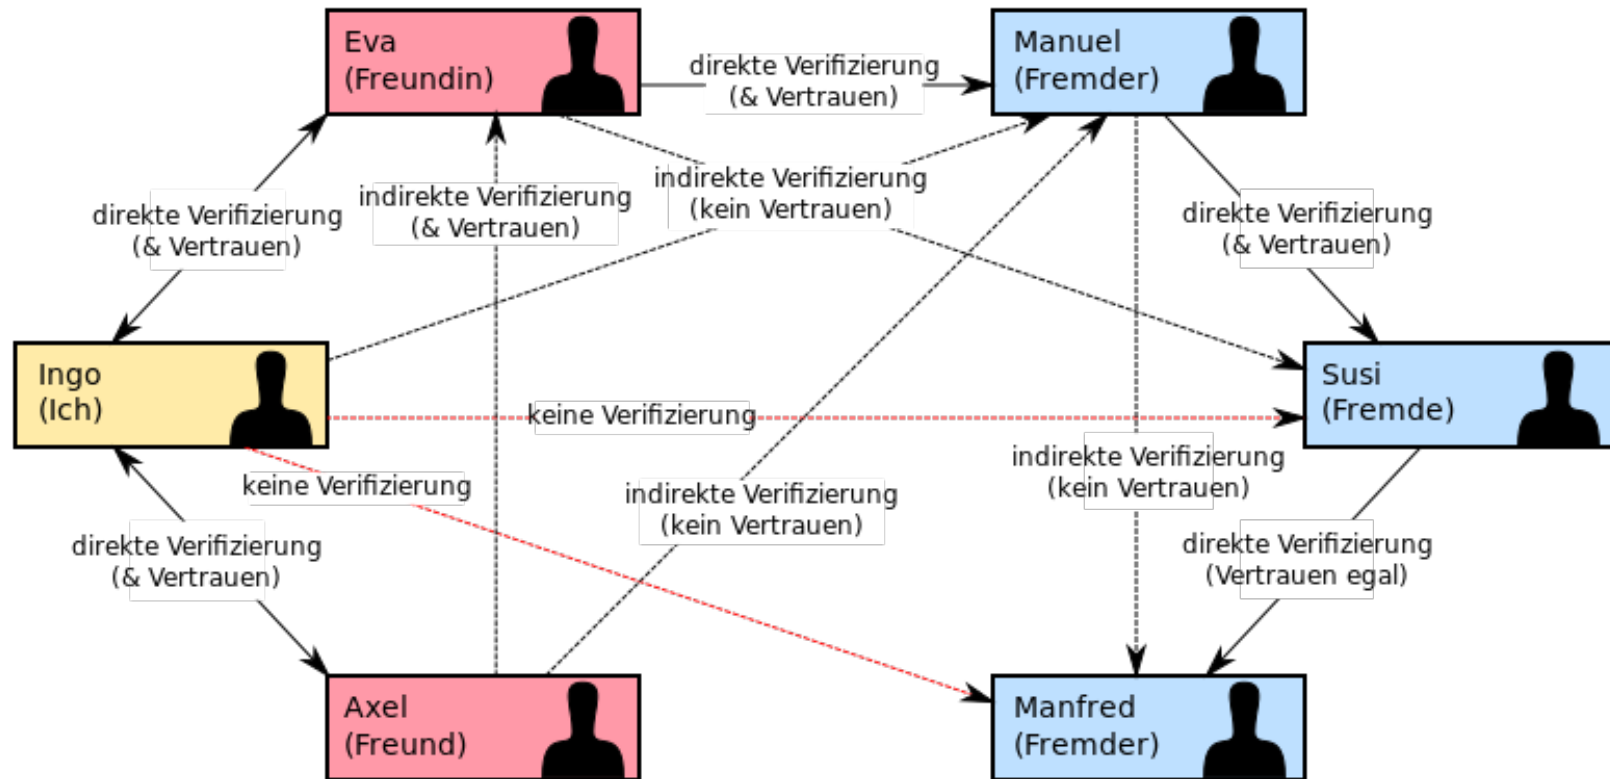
Eva
(Freundin)

direkte Verifizierung
(& Vertrauen)

Manuel
(Fremder)

indirekte Verifizierung
(kein Vertrauen)

direkte Verifizierung
(& Vertrauen)

indirekte Verifizierung
(& Vertrauen)

direkte Verifizierung
(& Vertrauen)

Ingo
(Ich)

keine Verifizierung

Susi
(Fremde)

keine Verifizierung

indirekte Verifizierung
(kein Vertrauen)

indirekte Verifizierung
(kein Vertrauen)

direkte Verifizierung
(& Vertrauen)

direkte Verifizierung
(Vertrauen egal)

Axel
(Freund)

Manfred
(Fremder)